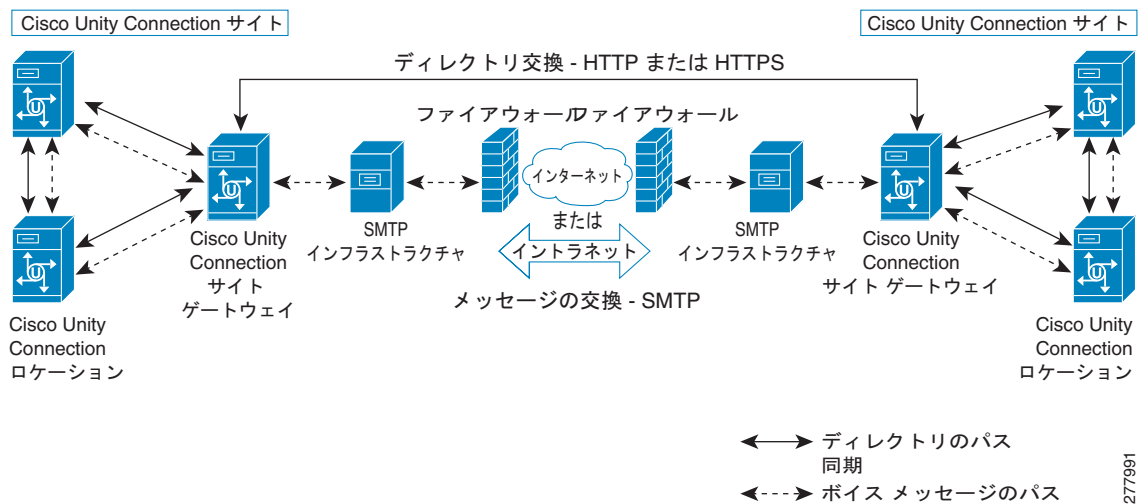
Cisco Unity Connection サイト

Cisco Unity Connection サイト

ディレクトリ交換 - HTTP または HTTPS

ファイアウォールファイアウォール

インターネット

または

イントラネット

SMTP インフラストラクチャ

SMTP インフラストラクチャ

Cisco Unity Connection サイト ゲートウェイ

Cisco Unity Connection サイト ゲートウェイ

メッセージの交換 - SMTP

Cisco Unity Connection ロケーション

Cisco Unity Connection ロケーション

ディレクトリのパス 同期

ボイス メッセージのパス

277991